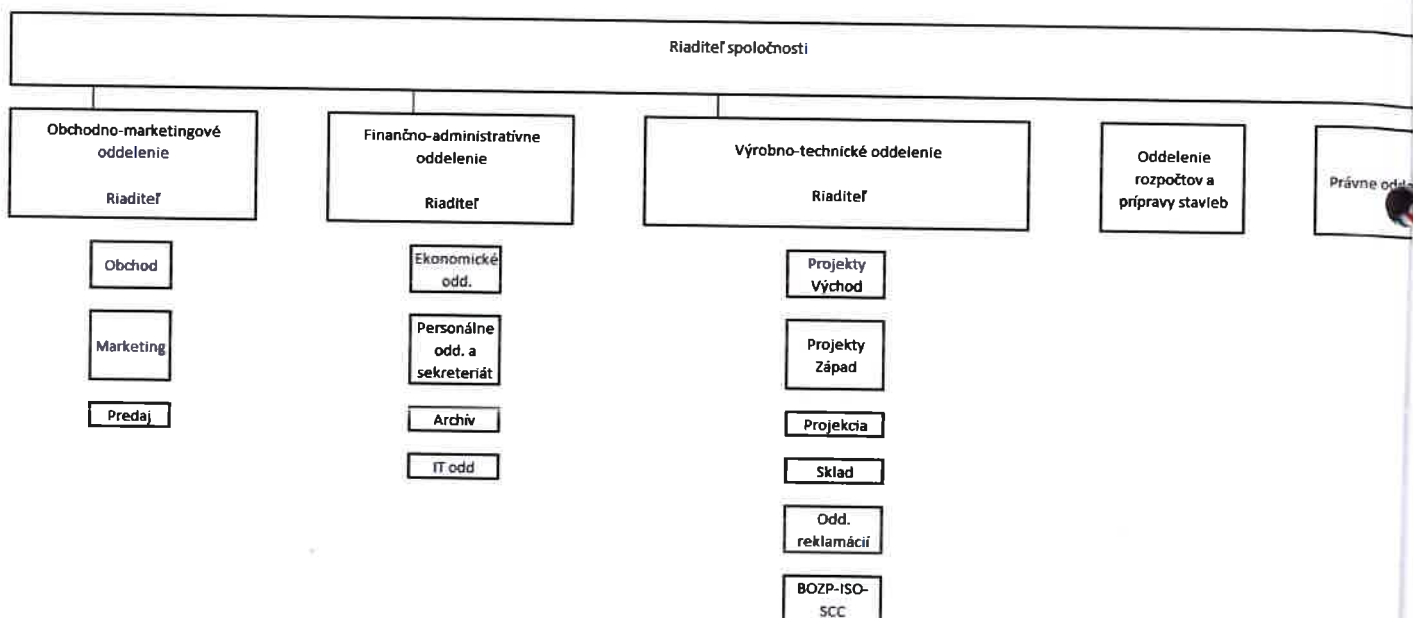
Riaditeľ spoločnosti

Obchodno-marketingové oddelenie

Riaditeľ

Obchod

Marketing

Predaj

Finančno-administratívne oddelenie

Riaditeľ

Ekonomické odd.

Personálne odd. a sekreteriát

Archív

IT odd

Výrobno-technické oddelenie

Riaditeľ

Projekty Východ

Projekty Západ

Projekcia

Sklad

Odd. reklamácií

BOZP-ISO-SCC

Oddelenie rozpočtov a prípravy stavieb

Právne odd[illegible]